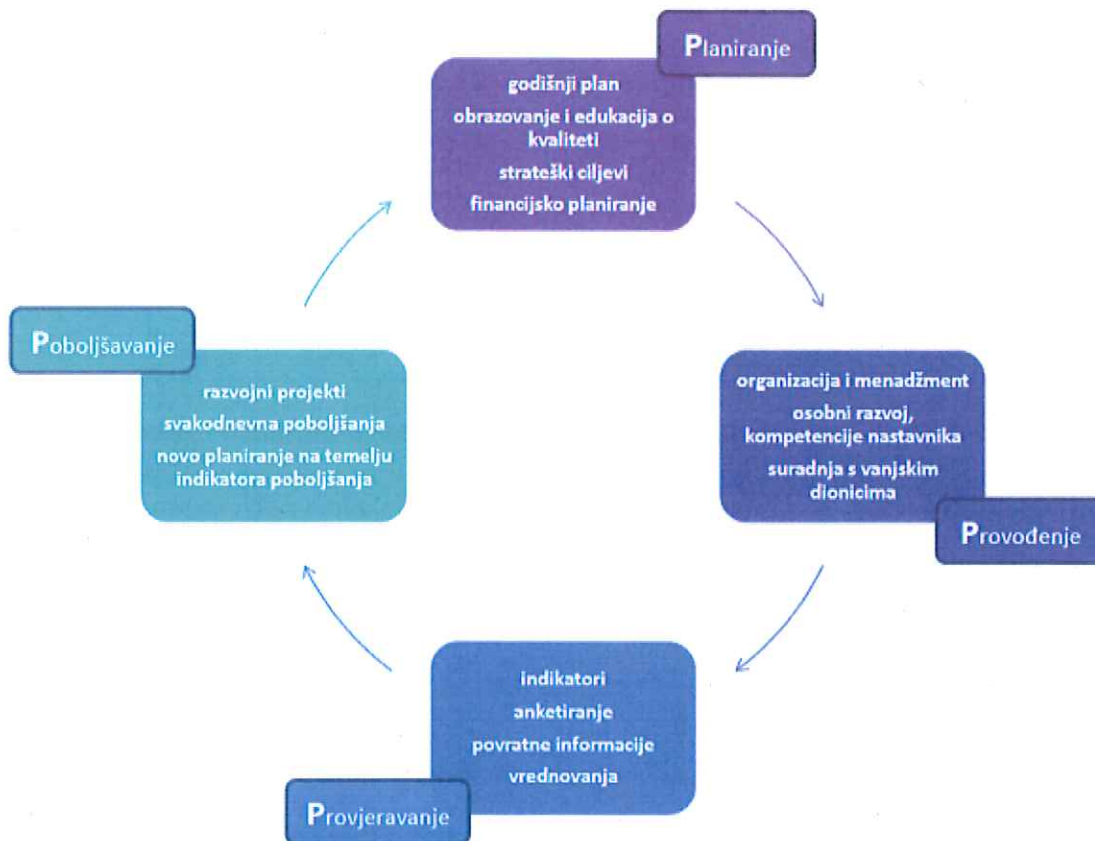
Planiranje

godišnji plan
obrazovanje i edukacija o kvaliteti
strateški ciljevi
financijsko planiranje

organizacija i menadžment
osobni razvoj, kompetencije nastavnika
suradnja s vanjskim dionicima

Provođenje

indikatori
anketiranje
povratne informacije
vrednovanja

Provjeravanje

Poboljšavanje

razvojni projekti
svakodnevna poboljšanja
novo planiranje na temelju indikatora poboljšanja